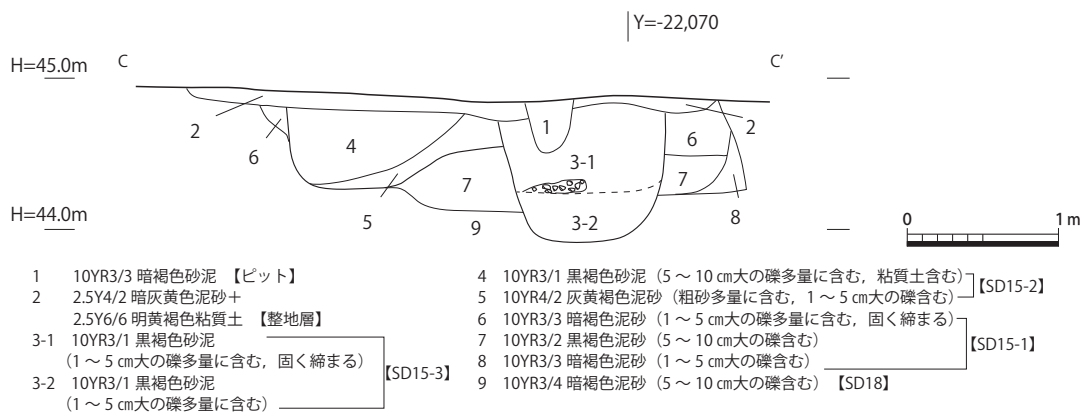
Y=-22,070

H=45.0m C C'

2 2
1
6 4 6
3-1
7 7
H=44.0m
5 9 3-2 8

0 1 m

1 10YR3/3 暗褐色砂泥 【ピット】
2 2.5Y4/2 暗灰黄色泥砂＋
2.5Y6/6 明黄褐色粘質土 【整地層】
3-1 10YR3/1 黒褐色砂泥
（1～5 ㎝大の礫多量に含む，固く締まる）
3-2 10YR3/1 黒褐色砂泥
（1～5 ㎝大の礫多量に含む）
【SD15-3】

4 10YR3/1 黒褐色砂泥（5～10 ㎝大の礫多量に含む，粘質土含む）
5 10YR4/2 灰黄褐色泥砂（粗砂多量に含む，1～5 ㎝大の礫含む）
【SD15-2】
6 10YR3/3 暗褐色泥砂（1～5 ㎝大の礫多量に含む，固く締まる）
7 10YR3/2 黒褐色泥砂（5～10 ㎝大の礫含む）
8 10YR3/3 暗褐色泥砂（1～5 ㎝大の礫含む）
【SD15-1】
9 10YR3/4 暗褐色泥砂（5～10 ㎝大の礫含む） 【SD18】